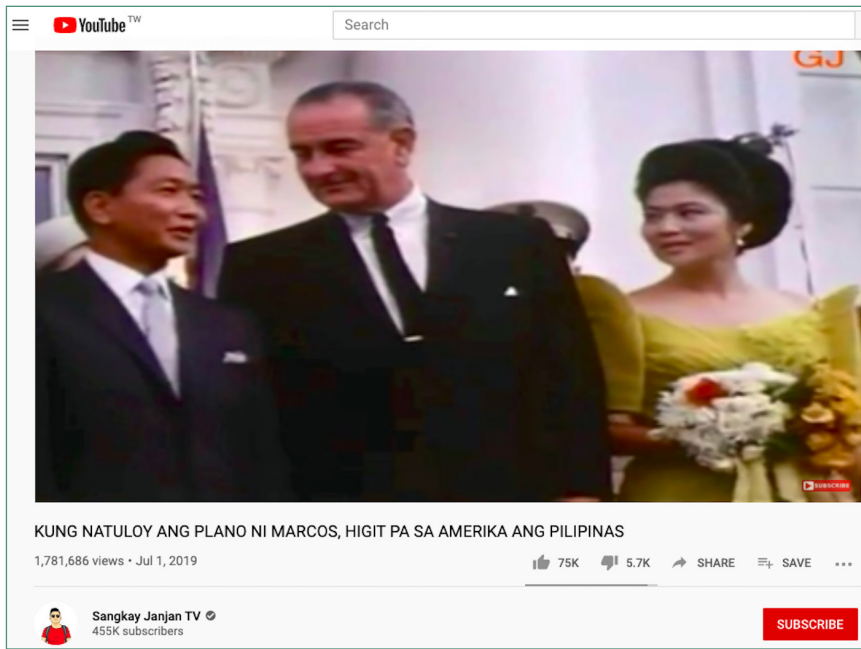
YouTube TW

Search

GJ

SUBSCRIBE

KUNG NATULOY ANG PLANO NI MARCOS, HIGIT PA SA AMERIKA ANG PILIPINAS

1,781,686 views • Jul 1, 2019

75K 5.7K SHARE SAVE

Sangkay Janjan TV
455K subscribers

SUBSCRIBE